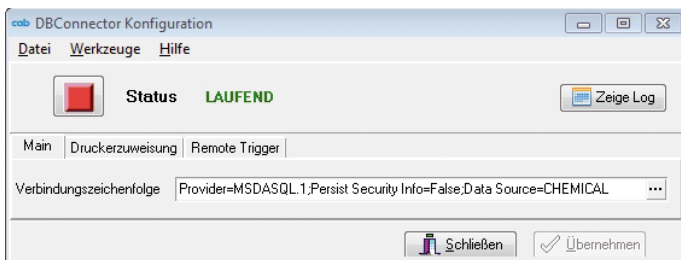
cab DBConnector Konfiguration

Datei Werkzeuge Hilfe

Status LAUFEND

Zeige Log

Main | Druckerzuweisung | Remote Trigger

Verbindungszeichenfolge Provider=MSDASQL.1;Persist Security Info=False;Data Source=CHEMICAL ...

Schließen Übernehmen